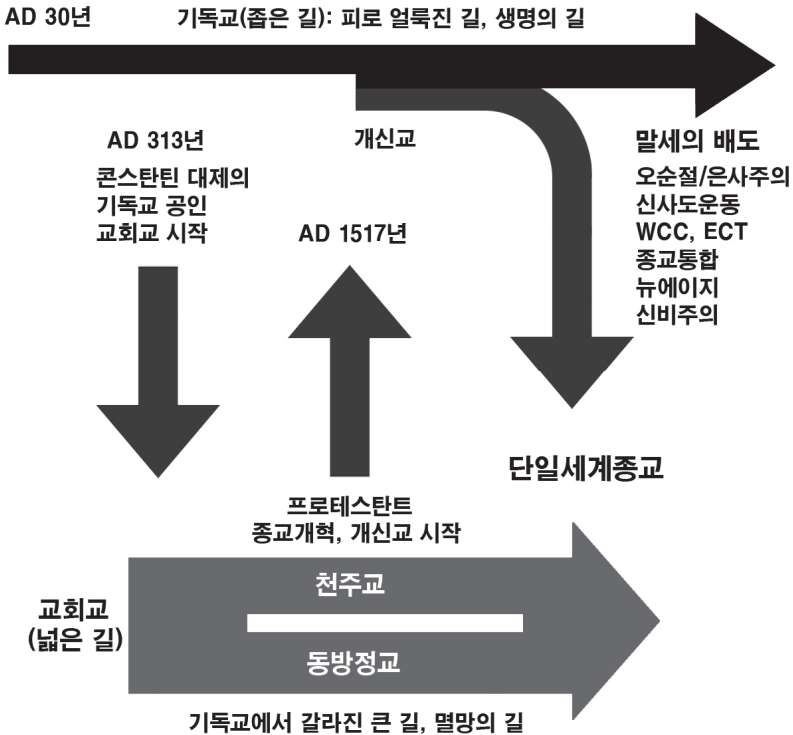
AD 30년

기독교(좁은 길): 피로 얼룩진 길, 생명의 길

AD 313년
콘스탄틴 대제의
기독교 공인
교회교 시작

개신교

AD 1517년

말세의 배도
오순절/은사주의
신사도운동
WCC, ECT
종교통합
뉴에이지
신비주의

단일세계종교

프로테스탄트
종교개혁, 개신교 시작

교회교
(넓은 길)

천주교

동방정교

기독교에서 갈라진 큰 길, 멸망의 길